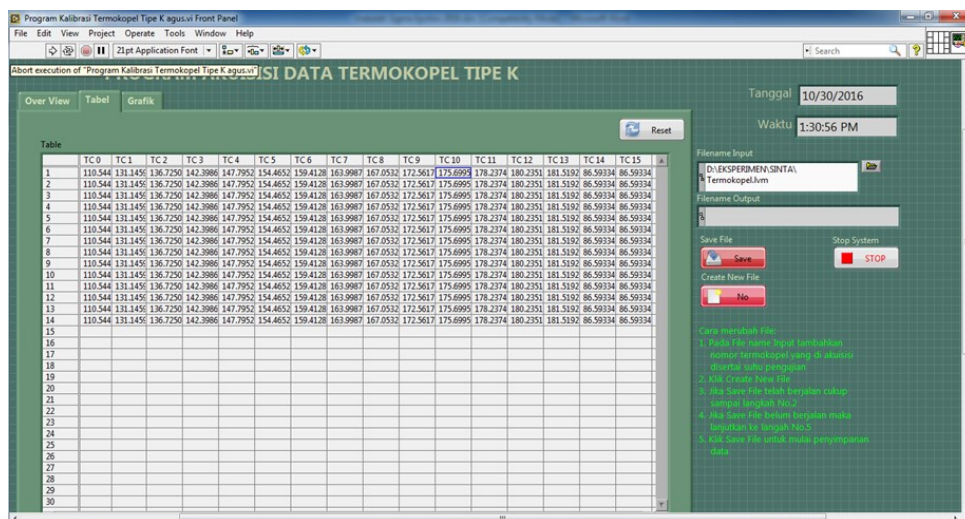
Program Kalibrasi Termokopel Tipe K agus.vi Front Panel

File Edit View Project Operate Tools Window Help

21pt Application Font

Search

Abort execution of "Program Kalibrasi Termokopel Tipe K agus.vi"

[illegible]SI DATA TERMOKOPEL TIPE K

Over View Tabel Grafik

Tanggal 10/30/2016

Waktu 1:30:56 PM

Reset

Table

| | TC 0 | TC 1 | TC 2 | TC 3 | TC 4 | TC 5 | TC 6 | TC 7 | TC 8 | TC 9 | TC 10 | TC 11 | TC 12 | TC 13 | TC 14 | TC 15 |
|---|---|---|---|---|---|---|---|---|---|---|---|---|---|---|---|---|
| 1 | 110.544 | 131.1459 | 136.7250 | 142.3986 | 147.7952 | 154.4652 | 159.4128 | 163.9987 | 167.0532 | 172.5617 | 175.6995 | 178.2374 | 180.2351 | 181.5192 | 86.59334 | 86.59334 |
| 2 | 110.544 | 131.1459 | 136.7250 | 142.3986 | 147.7952 | 154.4652 | 159.4128 | 163.9987 | 167.0532 | 172.5617 | 175.6995 | 178.2374 | 180.2351 | 181.5192 | 86.59334 | 86.59334 |
| 3 | 110.544 | 131.1459 | 136.7250 | 142.3986 | 147.7952 | 154.4652 | 159.4128 | 163.9987 | 167.0532 | 172.5617 | 175.6995 | 178.2374 | 180.2351 | 181.5192 | 86.59334 | 86.59334 |
| 4 | 110.544 | 131.1459 | 136.7250 | 142.3986 | 147.7952 | 154.4652 | 159.4128 | 163.9987 | 167.0532 | 172.5617 | 175.6995 | 178.2374 | 180.2351 | 181.5192 | 86.59334 | 86.59334 |
| 5 | 110.544 | 131.1459 | 136.7250 | 142.3986 | 147.7952 | 154.4652 | 159.4128 | 163.9987 | 167.0532 | 172.5617 | 175.6995 | 178.2374 | 180.2351 | 181.5192 | 86.59334 | 86.59334 |
| 6 | 110.544 | 131.1459 | 136.7250 | 142.3986 | 147.7952 | 154.4652 | 159.4128 | 163.9987 | 167.0532 | 172.5617 | 175.6995 | 178.2374 | 180.2351 | 181.5192 | 86.59334 | 86.59334 |
| 7 | 110.544 | 131.1459 | 136.7250 | 142.3986 | 147.7952 | 154.4652 | 159.4128 | 163.9987 | 167.0532 | 172.5617 | 175.6995 | 178.2374 | 180.2351 | 181.5192 | 86.59334 | 86.59334 |
| 8 | 110.544 | 131.1459 | 136.7250 | 142.3986 | 147.7952 | 154.4652 | 159.4128 | 163.9987 | 167.0532 | 172.5617 | 175.6995 | 178.2374 | 180.2351 | 181.5192 | 86.59334 | 86.59334 |
| 9 | 110.544 | 131.1459 | 136.7250 | 142.3986 | 147.7952 | 154.4652 | 159.4128 | 163.9987 | 167.0532 | 172.5617 | 175.6995 | 178.2374 | 180.2351 | 181.5192 | 86.59334 | 86.59334 |
| 10 | 110.544 | 131.1459 | 136.7250 | 142.3986 | 147.7952 | 154.4652 | 159.4128 | 163.9987 | 167.0532 | 172.5617 | 175.6995 | 178.2374 | 180.2351 | 181.5192 | 86.59334 | 86.59334 |
| 11 | 110.544 | 131.1459 | 136.7250 | 142.3986 | 147.7952 | 154.4652 | 159.4128 | 163.9987 | 167.0532 | 172.5617 | 175.6995 | 178.2374 | 180.2351 | 181.5192 | 86.59334 | 86.59334 |
| 12 | 110.544 | 131.1459 | 136.7250 | 142.3986 | 147.7952 | 154.4652 | 159.4128 | 163.9987 | 167.0532 | 172.5617 | 175.6995 | 178.2374 | 180.2351 | 181.5192 | 86.59334 | 86.59334 |
| 13 | 110.544 | 131.1459 | 136.7250 | 142.3986 | 147.7952 | 154.4652 | 159.4128 | 163.9987 | 167.0532 | 172.5617 | 175.6995 | 178.2374 | 180.2351 | 181.5192 | 86.59334 | 86.59334 |
| 14 | 110.544 | 131.1459 | 136.7250 | 142.3986 | 147.7952 | 154.4652 | 159.4128 | 163.9987 | 167.0532 | 172.5617 | 175.6995 | 178.2374 | 180.2351 | 181.5192 | 86.59334 | 86.59334 |
| 15 | | | | | | | | | | | | | | | | |
| 16 | | | | | | | | | | | | | | | | |
| 17 | | | | | | | | | | | | | | | | |
| 18 | | | | | | | | | | | | | | | | |
| 19 | | | | | | | | | | | | | | | | |
| 20 | | | | | | | | | | | | | | | | |
| 21 | | | | | | | | | | | | | | | | |
| 22 | | | | | | | | | | | | | | | | |
| 23 | | | | | | | | | | | | | | | | |
| 24 | | | | | | | | | | | | | | | | |
| 25 | | | | | | | | | | | | | | | | |
| 26 | | | | | | | | | | | | | | | | |
| 27 | | | | | | | | | | | | | | | | |
| 28 | | | | | | | | | | | | | | | | |
| 29 | | | | | | | | | | | | | | | | |
| 30 | | | | | | | | | | | | | | | | |

Filename Input
D:\EKSPERIMEN\SINTA\Termokopel.lvm

Filename Output

Save File
Save

Stop System
STOP

Create New File
No

Cara merubah File:
1. Pada File name Input tambahkan nomor termokopel yang di akuisisi disertai suhu pengujian
2. Klik Create New File
3. Jika Save File telah berjalan cukup sampai langkah No.2
4. Jika Save File belum berjalan maka lanjutkan ke langah No.5
5. Klik Save File untuk mulai penyimpanan data